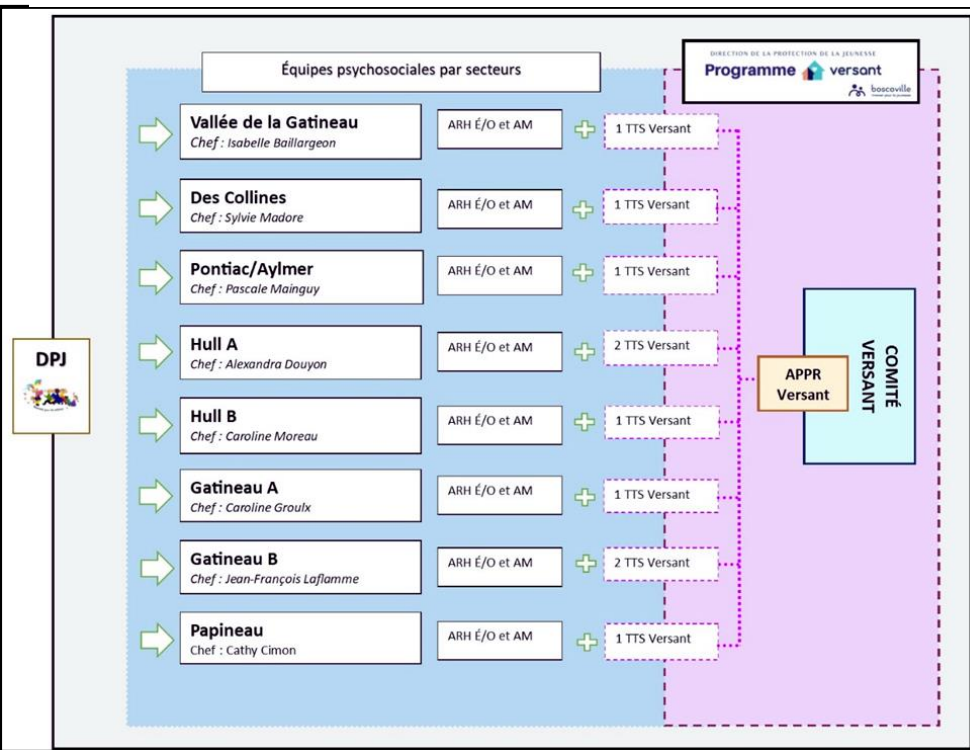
Équipes psychosociales par secteurs

DIRECTION DE LA PROTECTION DE LA JEUNESSE
Programme versant
boscoville

DPJ

Vallée de la Gatineau
Chef : Isabelle Baillargeon
ARH É/O et AM
1 TTS Versant

Des Collines
Chef : Sylvie Madore
ARH É/O et AM
1 TTS Versant

Pontiac/Aylmer
Chef : Pascale Mainguy
ARH É/O et AM
1 TTS Versant

Hull A
Chef : Alexandra Douyon
ARH É/O et AM
2 TTS Versant

Hull B
Chef : Caroline Moreau
ARH É/O et AM
1 TTS Versant

Gatineau A
Chef : Caroline Groulx
ARH É/O et AM
1 TTS Versant

Gatineau B
Chef : Jean-François Laflamme
ARH É/O et AM
2 TTS Versant

Papineau
Chef : Cathy Cimon
ARH É/O et AM
1 TTS Versant

APPR Versant

COMITÉ VERSANT